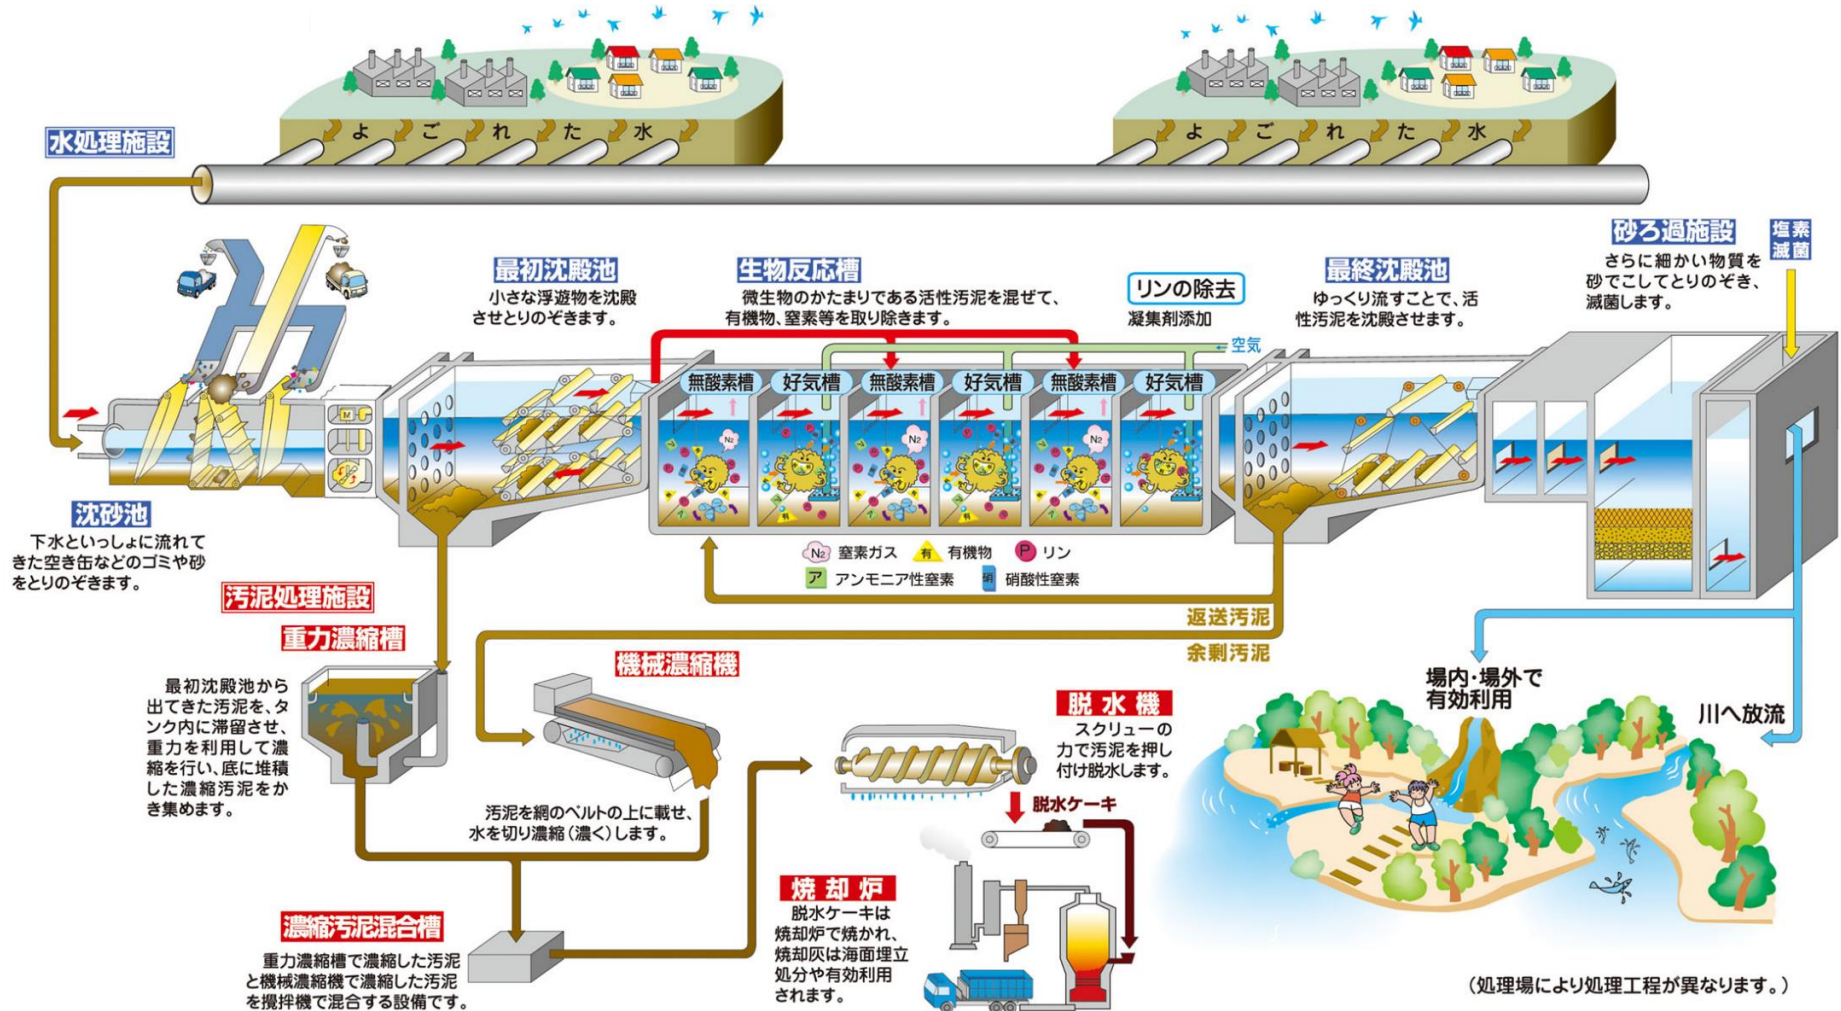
よ ご れ た 水

よ ご れ た 水

水処理施設

沈砂池
下水といっしょに流れてきた空き缶などのゴミや砂をとりのぞきます。

最初沈殿池
小さな浮遊物を沈殿させとりのぞきます。

生物反応槽
微生物のかたまりである活性汚泥を混ぜて、有機物、窒素等を取り除きます。

リンの除去
凝集剤添加

空気

無酸素槽 好気槽 無酸素槽 好気槽 無酸素槽 好気槽

最終沈殿池
ゆっくり流すことで、活性汚泥を沈殿させます。

砂ろ過施設
さらに細かい物質を砂でこしてとりのぞき、滅菌します。

塩素滅菌

$N_2$ 窒素ガス 有 有機物 P リン
ア アンモニア性窒素 硝 硝酸性窒素

返送汚泥

余剰汚泥

汚泥処理施設

重力濃縮槽
最初沈殿池から出てきた汚泥を、タンク内に滞留させ、重力を利用して濃縮を行い、底に堆積した濃縮汚泥をかき集めます。

機械濃縮機
汚泥を網のベルトの上に載せ、水を切り濃縮（濃く）します。

脱水機
スクリューの力で汚泥を押し付け脱水します。

脱水ケーキ

焼却炉
脱水ケーキは焼却炉で焼かれ、焼却灰は海面埋立処分や有効利用されます。

濃縮汚泥混合槽
重力濃縮槽で濃縮した汚泥と機械濃縮機で濃縮した汚泥を撹拌機で混合する設備です。

場内・場外で有効利用

川へ放流

（処理場により処理工程が異なります。）